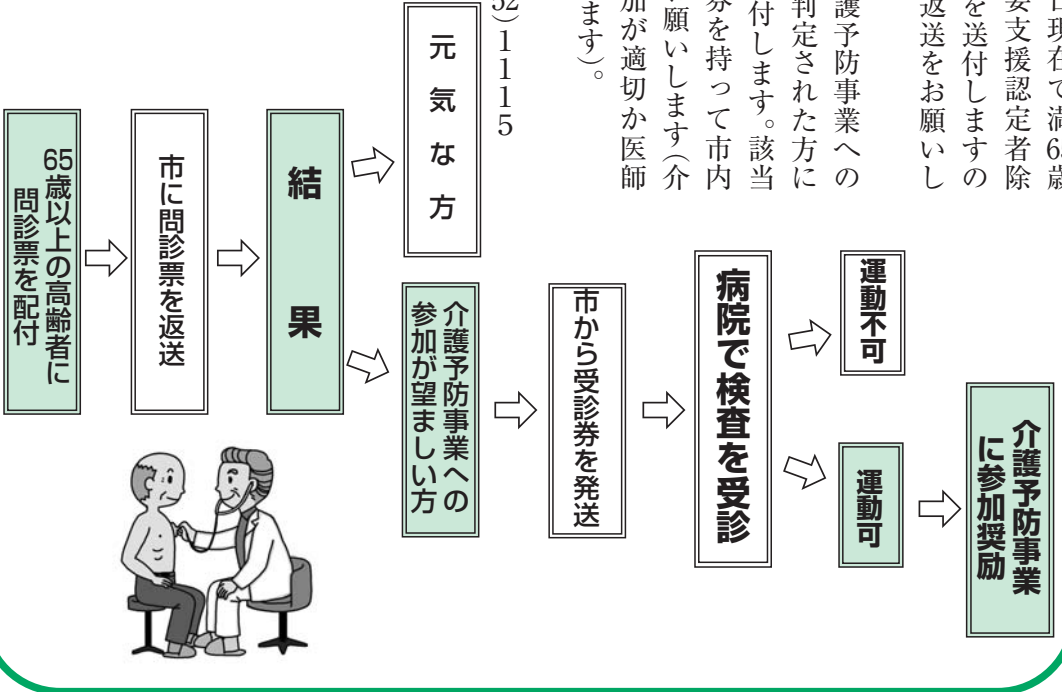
日現在で満65歳
要支援認定者除
を送付しますの
返送をお願いし

護予防事業への
判定された方に
付します。該当
券を持って市内
願いします(介
加が適切か医師
ます)。

52)1115

65歳以上の高齢者に問診票を配付

市に問診票を返送

結果

元気な方

介護予防事業への参加が望ましい方

市から受診券を発送

病院で検査を受診

運動不可

運動可

介護予防事業に参加奨励